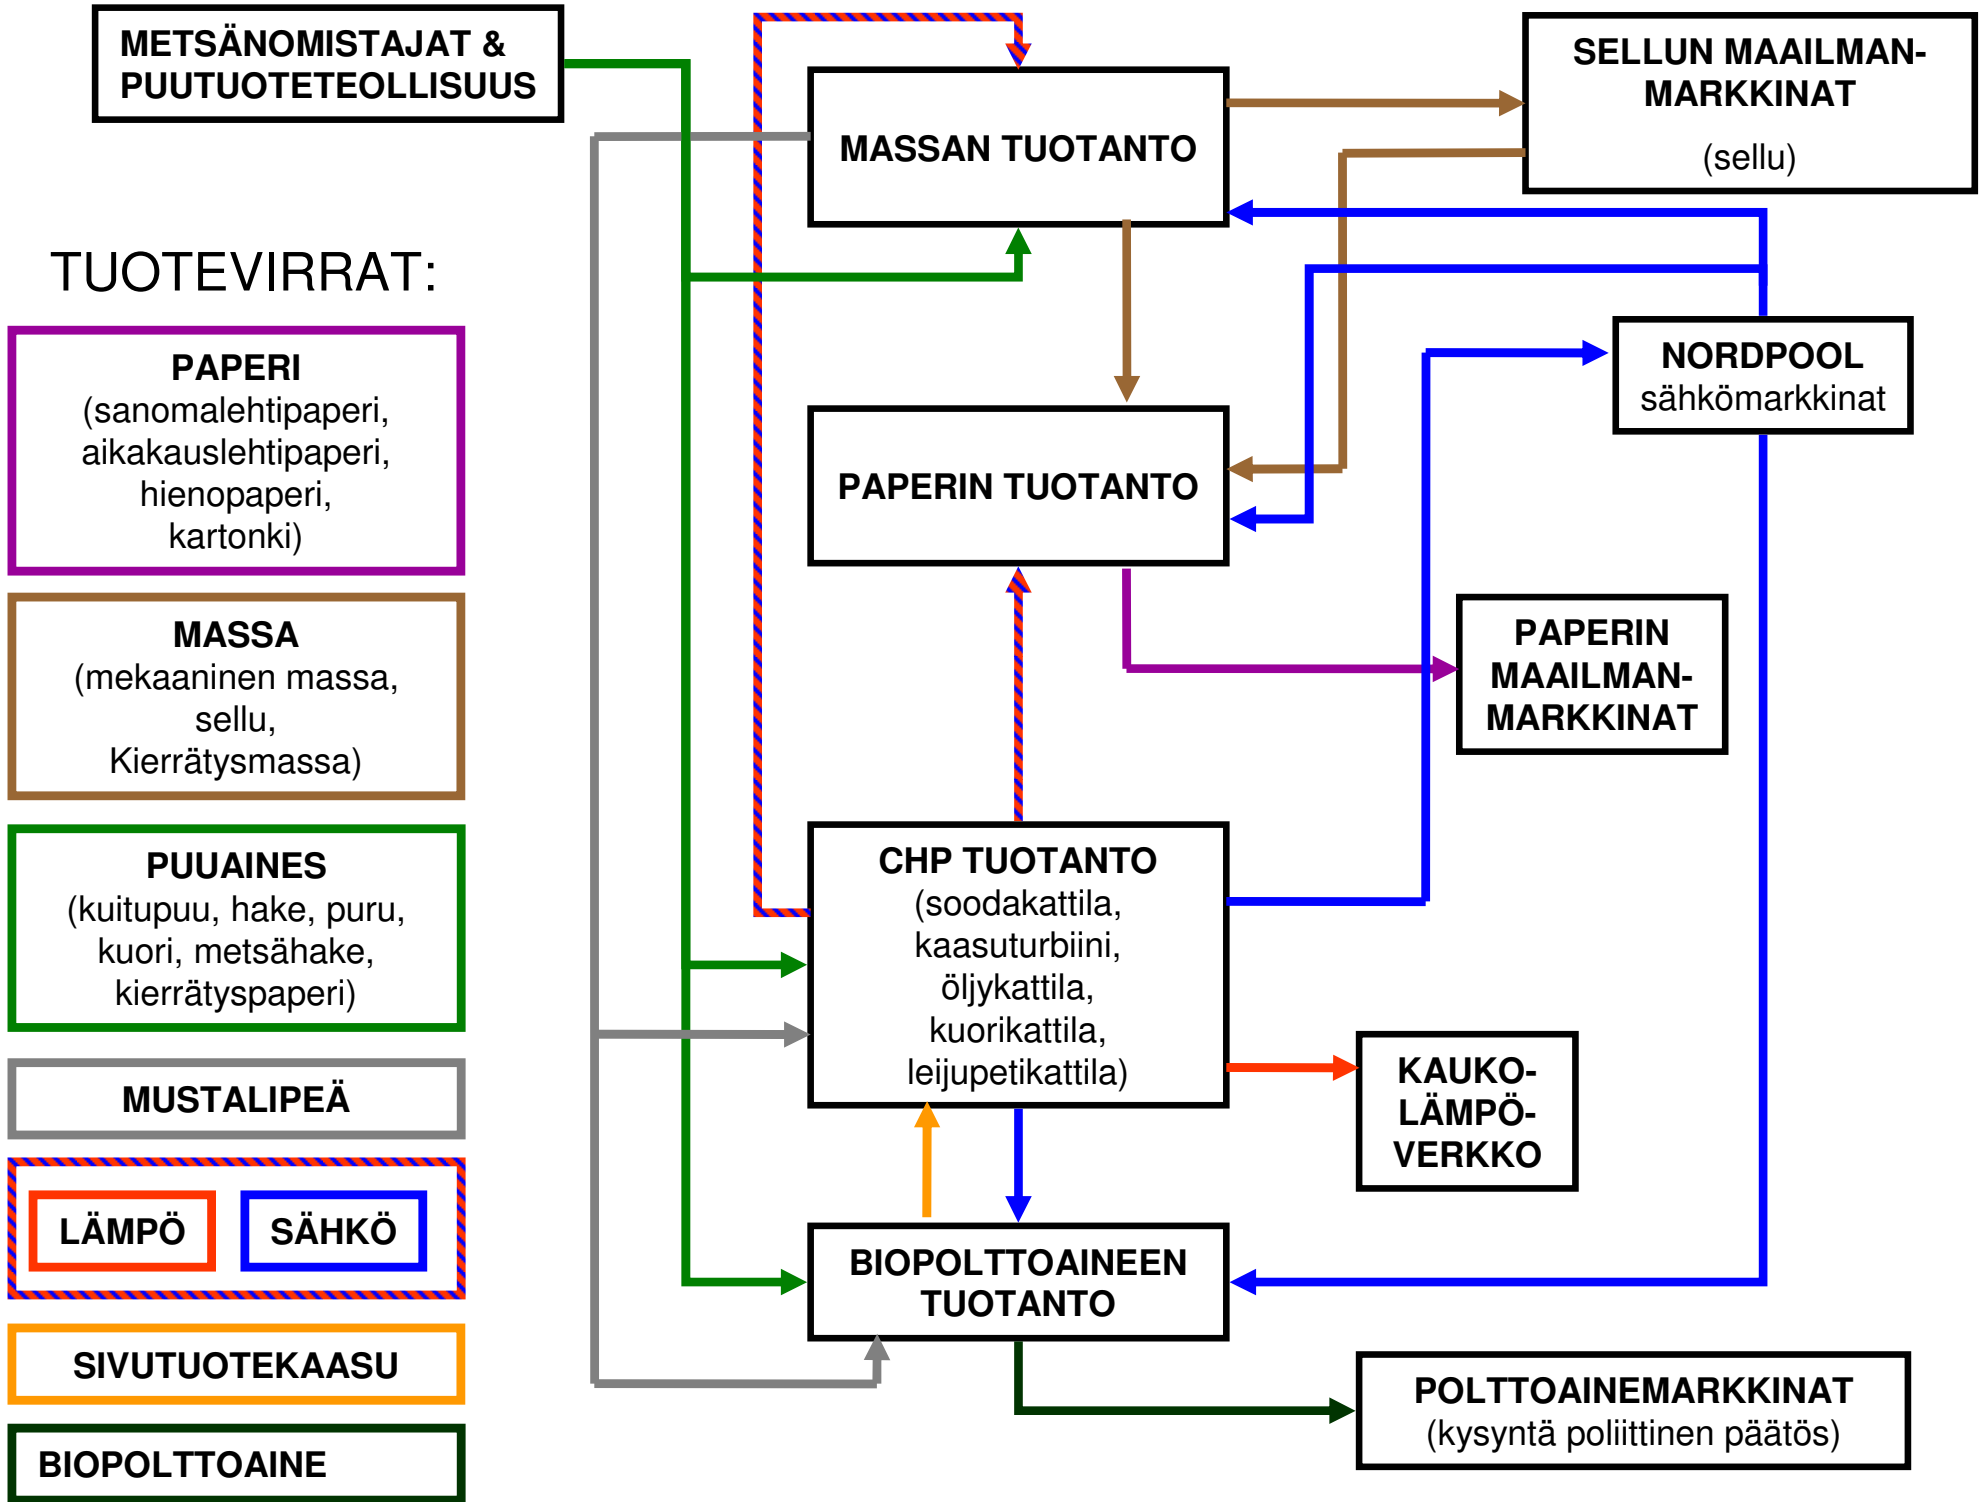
METSÄNOMISTAJAT & PUUTUOTETEOLLISUUS

MASSAN TUOTANTO

SELLUN MAAILMAN-MARKKINAT

(sellu)

TUOTEVIRRAT:

PAPERI
(sanomalehtipaperi, aikakauslehtipaperi, hienopaperi, kartonki)

MASSA
(mekaaninen massa, sellu, Kierrätysmassa)

PUUAINES
(kuitupuu, hake, puru, kuori, metsähake, kierrätyspaperi)

MUSTALIPEÄ

LÄMPÖ

SÄHKÖ

SIVUTUOTEKAASU

BIOPOLTTOAINE

NORDPOOL
sähkömarkkinat

PAPERIN TUOTANTO

PAPERIN MAAILMAN-MARKKINAT

CHP TUOTANTO
(soodakattila, kaasuturbiini, öljykattila, kuorikattila, leijupetikattila)

KAUKO-LÄMPÖ-VERKKO

BIOPOLTTOAINEEN TUOTANTO

POLTTOAINEMARKKINAT
(kysyntä poliittinen päätös)